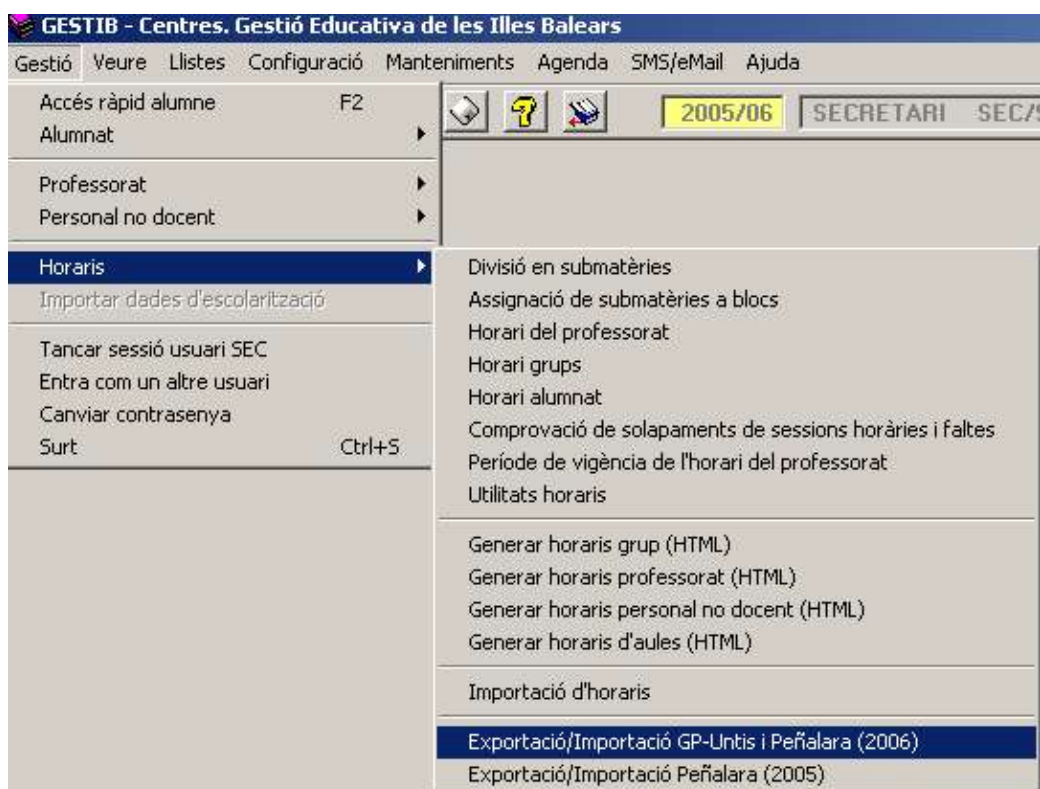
GESTIB - Centres. Gestió Educativa de les Illes Balears

Gestió Veure Llistes Configuració Manteniments Agenda SMS/eMail Ajuda

Accés ràpid alumne F2
Alumnat

Professorat
Personal no docent

Horaris
Importar dades d'escolarització

Tancar sessió usuari SEC
Entra com un altre usuari
Canviar contrasenya
Surt Ctrl+S

2005/06 SECRETARI SEC/S

Divisió en submatèries
Assignació de submatèries a blocs
Horari del professorat
Horari grups
Horari alumnat
Comprovació de solapaments de sessions horàries i faltes
Període de vigència de l'horari del professorat
Utilitats horaris

Generar horaris grup (HTML)
Generar horaris professorat (HTML)
Generar horaris personal no docent (HTML)
Generar horaris d'aules (HTML)

Importació d'horaris

Exportació/Importació GP-Untis i Peñalara (2006)
Exportació/Importació Peñalara (2005)